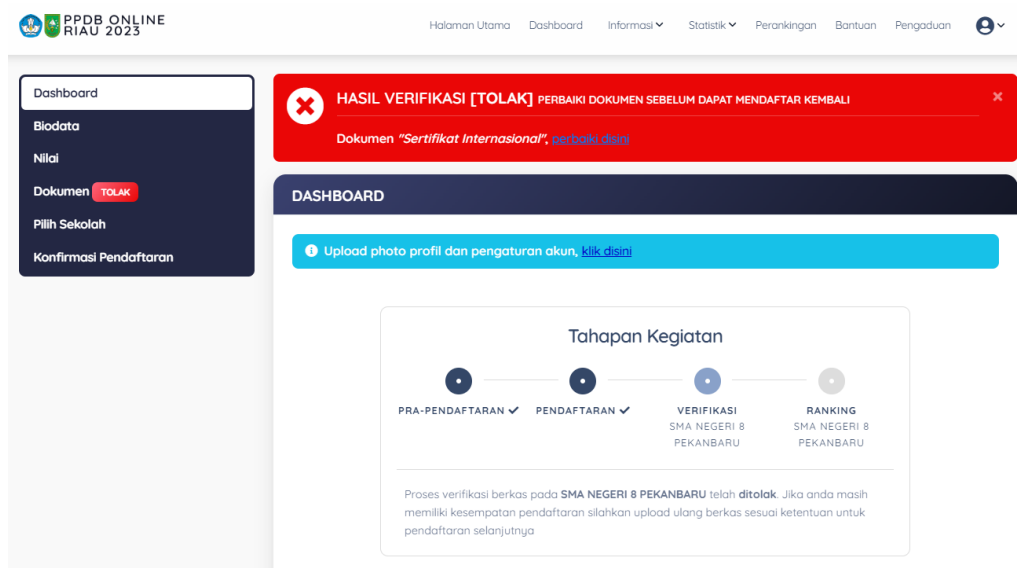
PPDB ONLINE RIAU 2023

Halaman Utama Dashboard Informasi Statistik Perankingan Bantuan Pengaduan

Dashboard
Biodata
Nilai
Dokumen TOLAK
Pilih Sekolah
Konfirmasi Pendaftaran

HASIL VERIFIKASI [TOLAK] PERBAIKI DOKUMEN SEBELUM DAPAT MENDAFTAR KEMBALI

Dokumen *"Sertifikat Internasional"*, perbaiki disini

×

DASHBOARD

Upload photo profil dan pengaturan akun, klik disini

Tahapan Kegiatan

PRA-PENDAFTARAN ✓

PENDAFTARAN ✓

VERIFIKASI
SMA NEGERI 8 PEKANBARU

RANKING
SMA NEGERI 8 PEKANBARU

Proses verifikasi berkas pada **SMA NEGERI 8 PEKANBARU** telah **ditolak**. Jika anda masih memiliki kesempatan pendaftaran silahkan upload ulang berkas sesuai ketentuan untuk pendaftaran selanjutnya